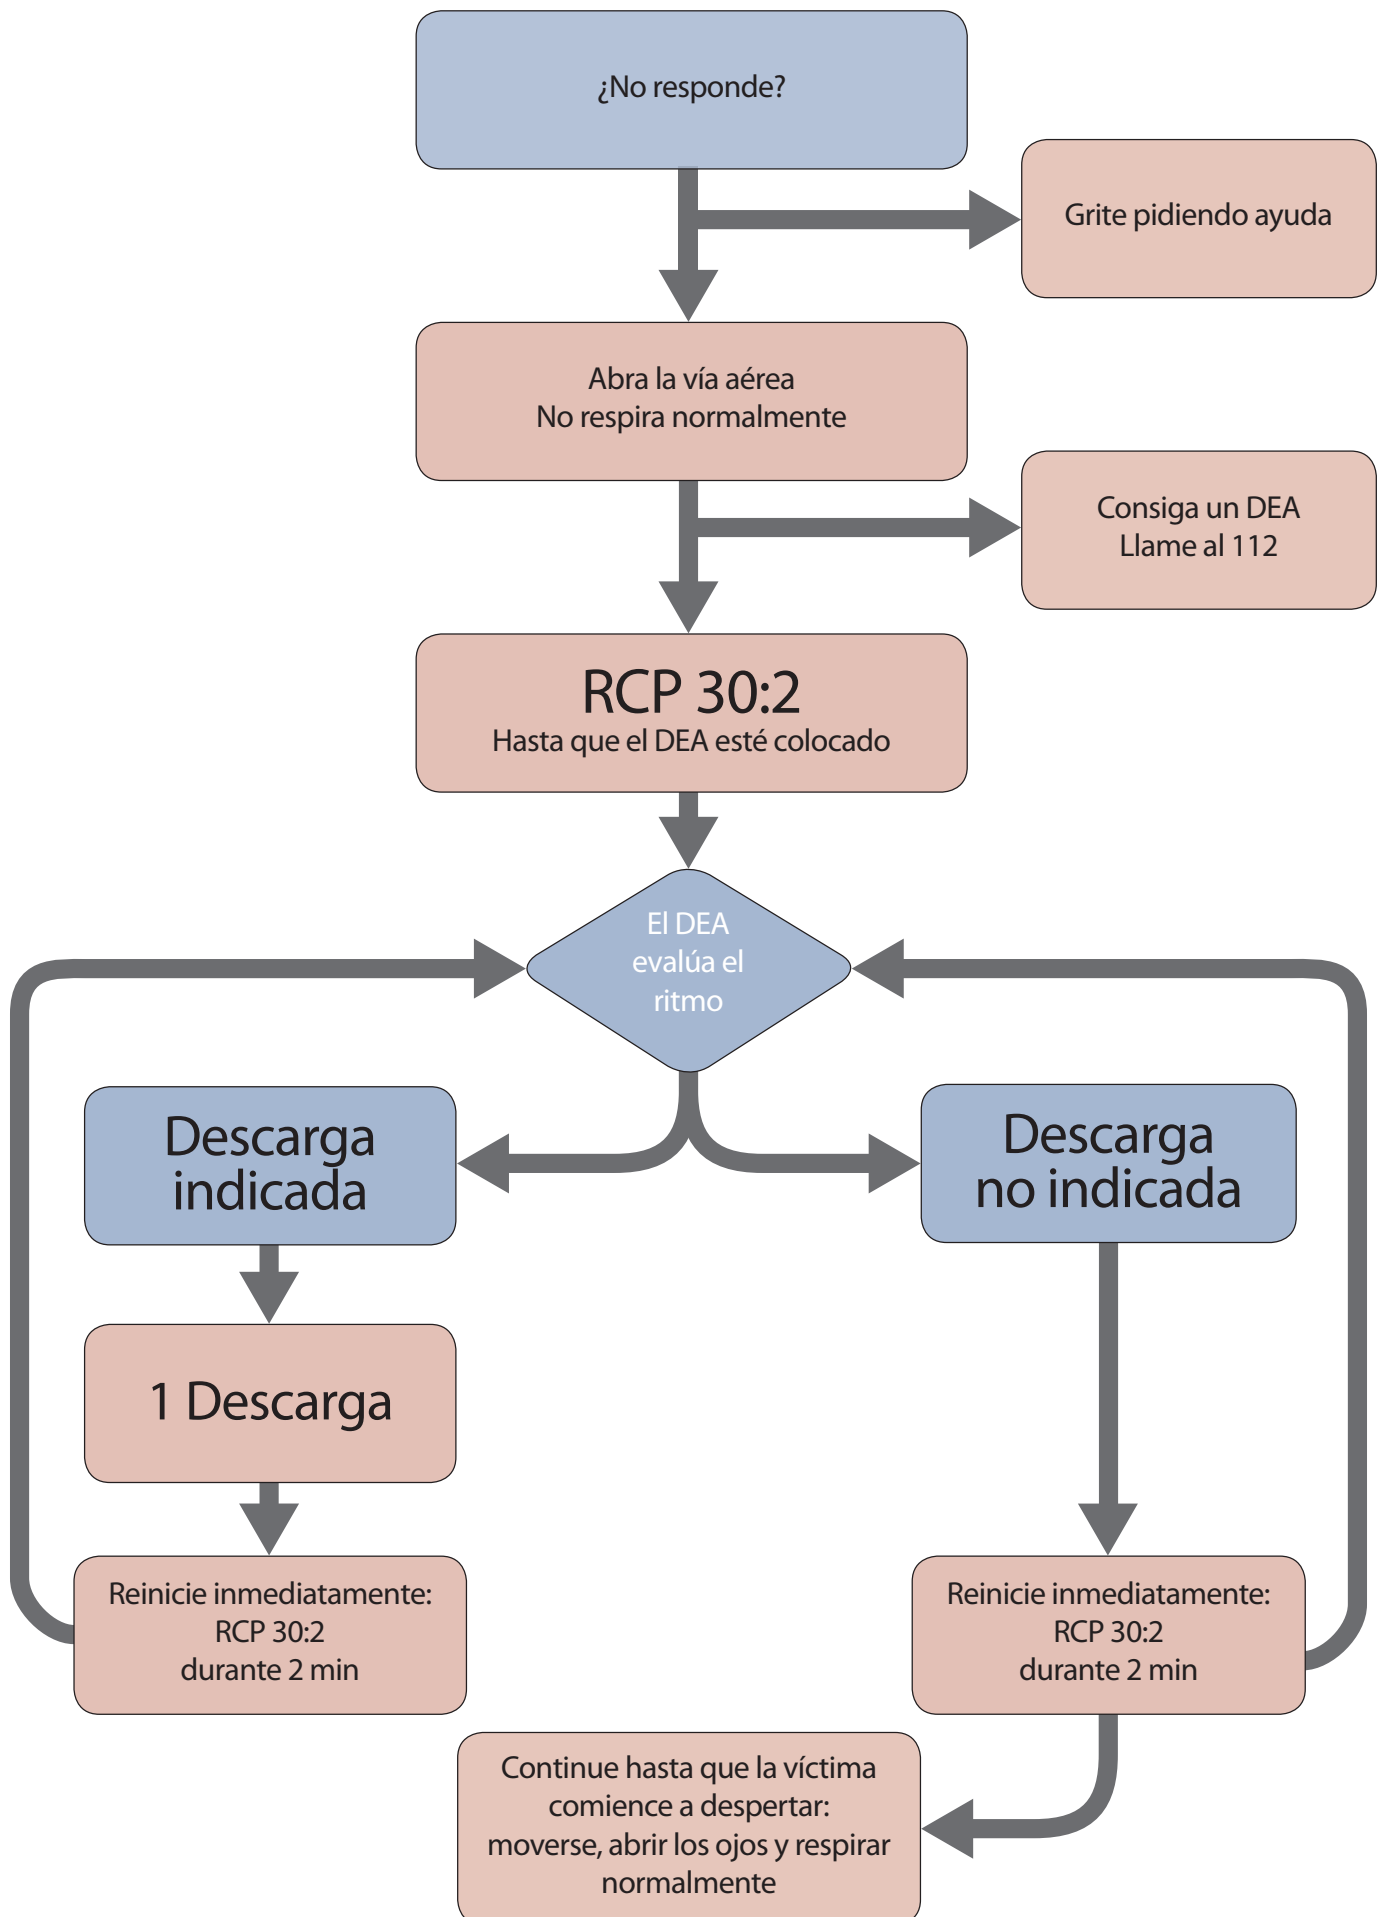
¿No responde?

Grite pidiendo ayuda

Abra la vía aérea
No respira normalmente

Consiga un DEA
Llame al 112

RCP 30:2
Hasta que el DEA esté colocado

El DEA evalúa el ritmo

Descarga indicada

Descarga no indicada

1 Descarga

Reinicie inmediatamente:
RCP 30:2
durante 2 min

Reinicie inmediatamente:
RCP 30:2
durante 2 min

Continue hasta que la víctima comience a despertar: moverse, abrir los ojos y respirar normalmente